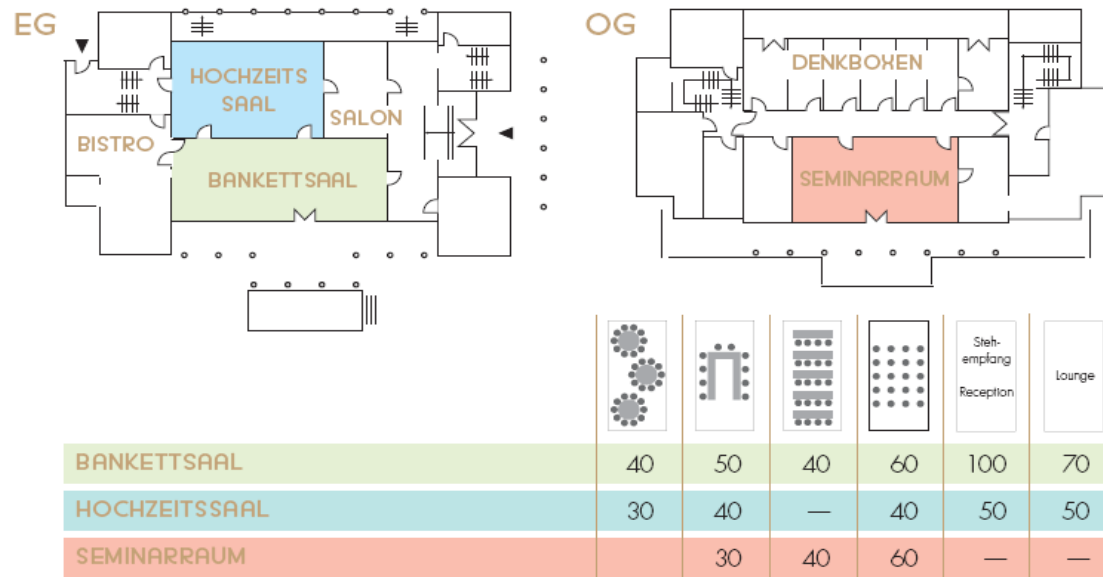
EG

HOCHZEITS SAAL

SALON

BISTRO

BANKETTSAAL

OG

DENKBOXEN

SEMINARRAUM

| | | | | | Steh-empfang Reception | Lounge |
|---|---|---|---|---|---|---|
| BANKETTSAAL | 40 | 50 | 40 | 60 | 100 | 70 |
| HOCHZEITSSAAL | 30 | 40 | — | 40 | 50 | 50 |
| SEMINARRAUM | | 30 | 40 | 60 | — | — |